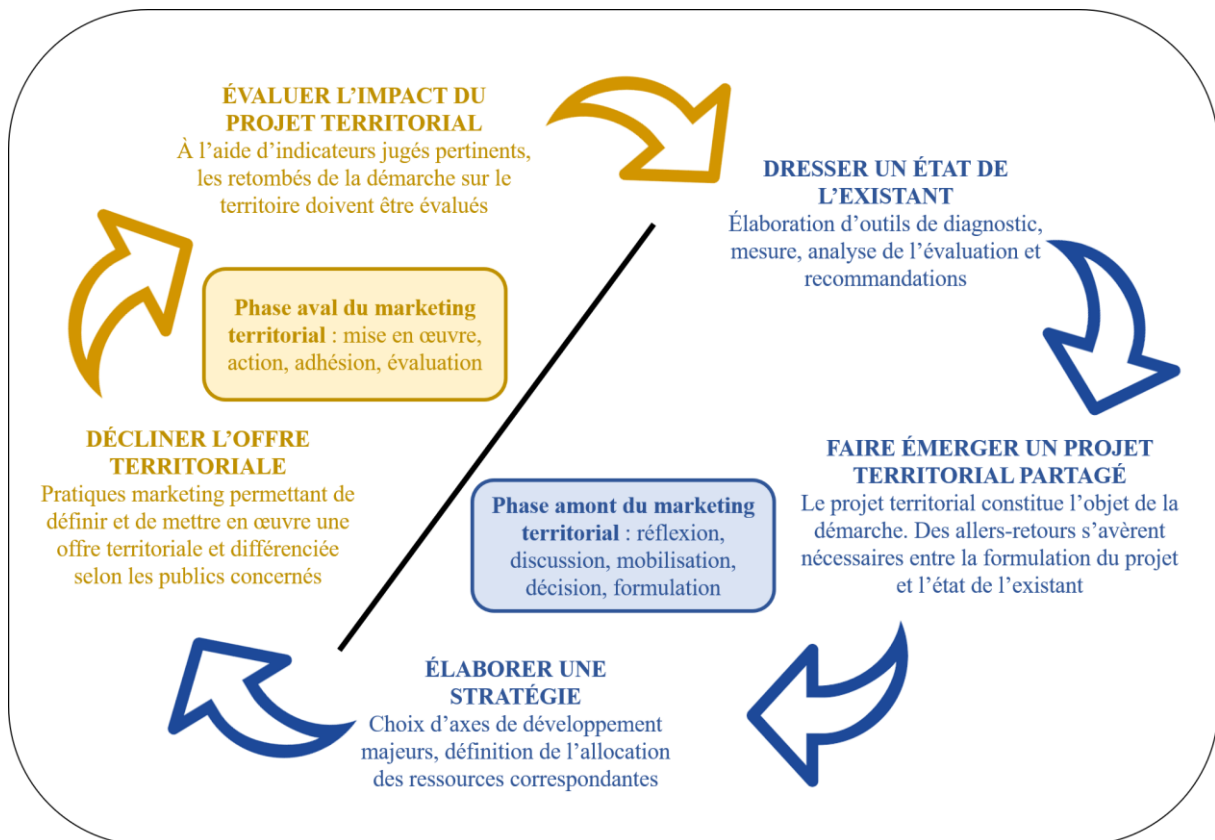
ÉVALUER L'IMPACT DU PROJET TERRITORIAL
À l'aide d'indicateurs jugés pertinents, les retombés de la démarche sur le territoire doivent être évalués

DRESSER UN ÉTAT DE L'EXISTANT
Élaboration d'outils de diagnostic, mesure, analyse de l'évaluation et recommandations

Phase aval du marketing territorial : mise en œuvre, action, adhésion, évaluation

FAIRE ÉMERGER UN PROJET TERRITORIAL PARTAGÉ
Le projet territorial constitue l'objet de la démarche. Des allers-retours s'avèrent nécessaires entre la formulation du projet et l'état de l'existant

DÉCLINER L'OFFRE TERRITORIALE
Pratiques marketing permettant de définir et de mettre en œuvre une offre territoriale et différenciée selon les publics concernés

Phase amont du marketing territorial : réflexion, discussion, mobilisation, décision, formulation

ÉLABORER UNE STRATÉGIE
Choix d'axes de développement majeurs, définition de l'allocation des ressources correspondantes